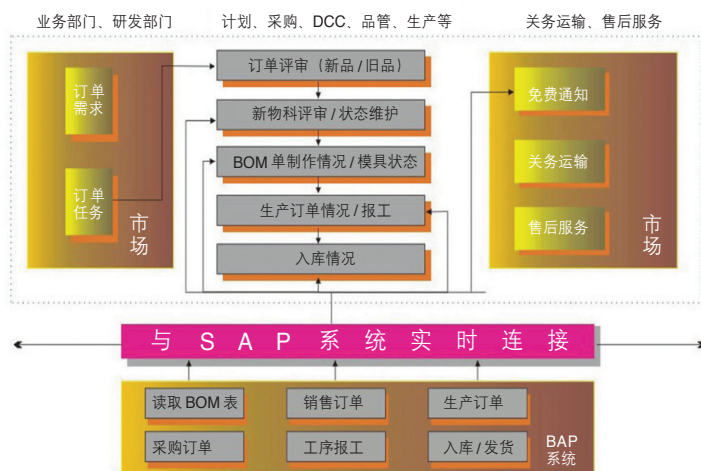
业务部门、研发部门

计划、采购、DCC、品管、生产等

关务运输、售后服务

订单需求

订单任务

市场

订单评审（新品 / 旧品）

新物料评审 / 状态维护

BOM 单制作情况 / 模具状态

生产订单情况 / 报工

入库情况

免费通知

关务运输

售后服务

市场

与 S A P 系 统 实 时 连 接

读取 BOM 表

销售订单

生产订单

采购订单

工序报工

入库 / 发货

BAP 系统